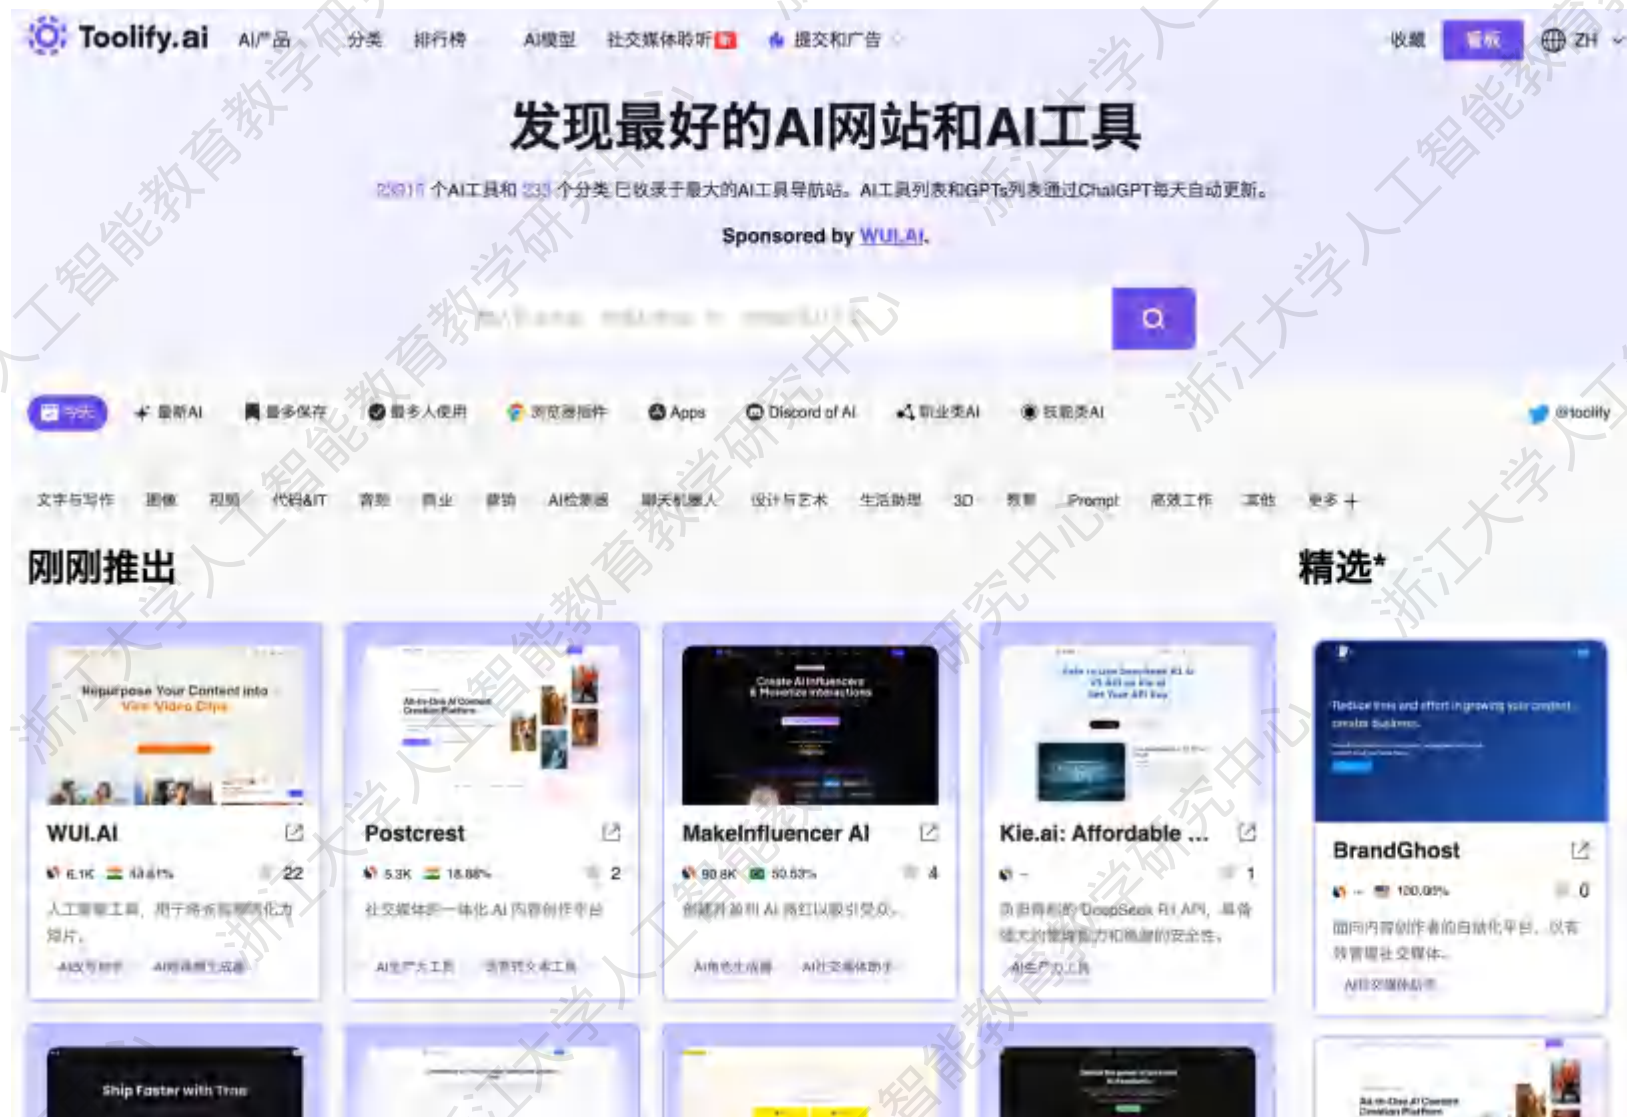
Toolify.ai AI产品 分类 排行榜 AI模型 社交媒体聆听 提交和广告 收藏 看板 ZH

发现最好的AI网站和AI工具

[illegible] 个AI工具和 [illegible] 个分类 已收录于最大的AI工具导航站。AI工具列表和GPTs列表通过ChatGPT每天自动更新。

Sponsored by WUI.AI.

今天 最新AI 最多保存 最多人使用 浏览器插件 Apps Discord of AI 职业类AI 技能类AI @toolify

文字与写作 图像 视频 代码&IT 音频 商业 营销 AI检测器 聊天机器人 设计与艺术 生活助理 3D 教育 Prompt 高效工作 其他 更多 +

刚刚推出

精选*

Repurpose Your Content into Viral Video Clips

WUI.AI
6.1K 48.61% 22
人工智能工具，用于将长视频转化为短片。
AI文字转 AI视频剪生成器

Postcrest
5.3K 18.88% 2
社交媒体的一体化AI内容创作平台
AI生产力工具 变声转文本工具

Create AI Influencers & Monetize Interactions

MakeInfluencer AI
90.8K 50.53% 4
创建并盈利AI网红以吸引受众。
AI角色生成器 AI社交媒体助手

Kie.ai: Affordable ...
- 1
负担得起的 DeepSeek R1 API，具备强大的智能能力和高级的安全性。
AI生产力工具

Reduce time and effort in growing your content creator business.

BrandGhost
- 100.00% 0
面向内容创作者的自动化平台，以有效管理社交媒体。
AI社交媒体助手

Ship Faster with True

All-in-One AI Content Creation Platform